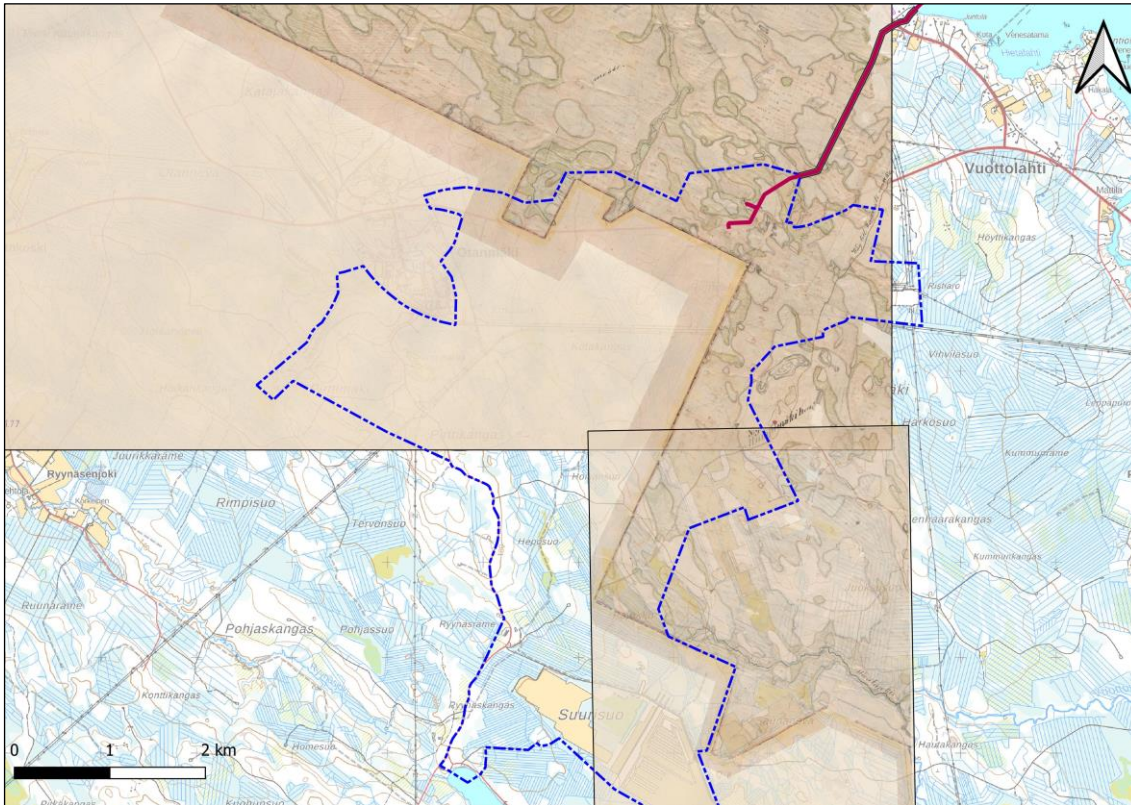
Vuottolahti
Höytiökangas
Risharo
Vihviläsuo
Harkosuo
Kummunrame
Ryynasenjoki
Jounkkarame
Rimpisuo
Tervonsuo
Hepusuo
Kummunkangas
Ruunarame
Pohjaskangas
Pohjassuo
Ryynasrame
Konttikangas
Ryynaskangas
Suursuo
Homesuo
Haukakangas
0
1
2 km